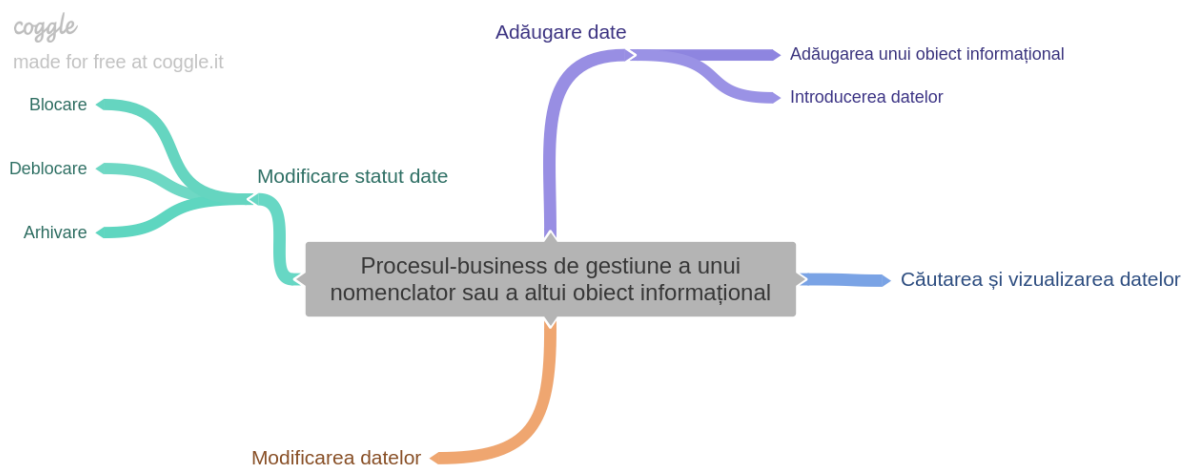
coggle
made for free at coggle.it

Procesul-business de gestiune a unui nomenclator sau a altui obiect informațional

Adăugare date

Adăugarea unui obiect informațional

Introducerea datelor

Căutarea și vizualizarea datelor

Modificarea datelor

Modificare statut date

Blocare

Deblocare

Arhivare